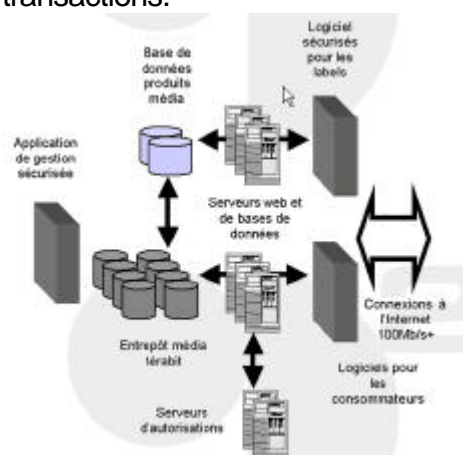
transactions.

Base de données produits média

Logiciel sécurisés pour les labels

Application de gestion sécurisée

Serveurs web et de bases de données

Connexions à l'Internet 100Mb/s+

Entrepôt média térabit

Logiciels pour les consommateurs

Serveurs d'autorisations